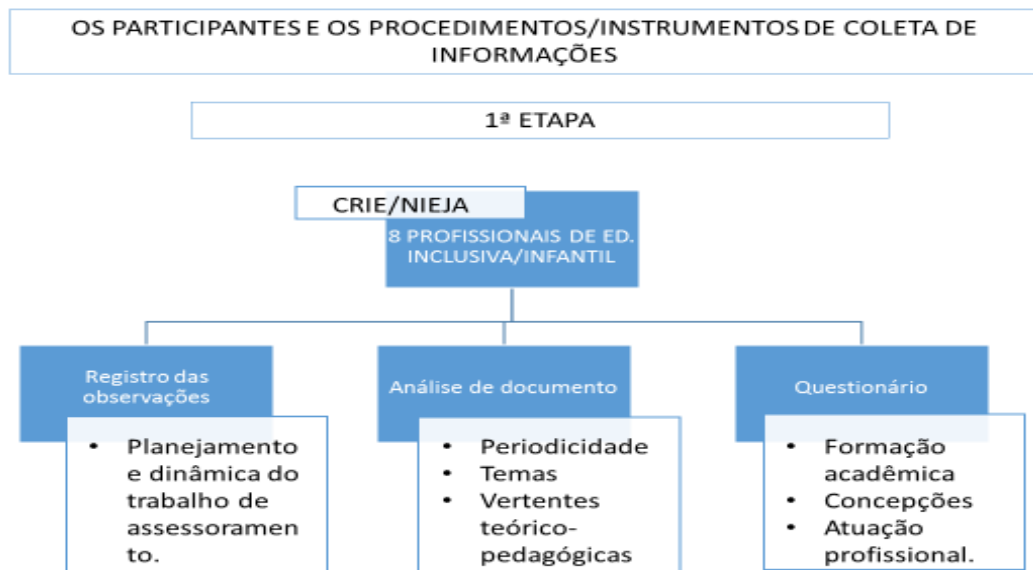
OS PARTICIPANTES E OS PROCEDIMENTOS/INSTRUMENTOS DE COLETA DE INFORMAÇÕES

1ª ETAPA

CRIE/NIEJA

8 PROFISSIONAIS DE ED. INCLUSIVA/INFANTIL

Registro das observações

- Planejamento e dinâmica do trabalho de assessoramento.

Análise de documento

- Periodicidade
- Temas
- Vertentes teórico-pedagógicas

Questionário

- Formação acadêmica
- Concepções
- Atuação profissional.